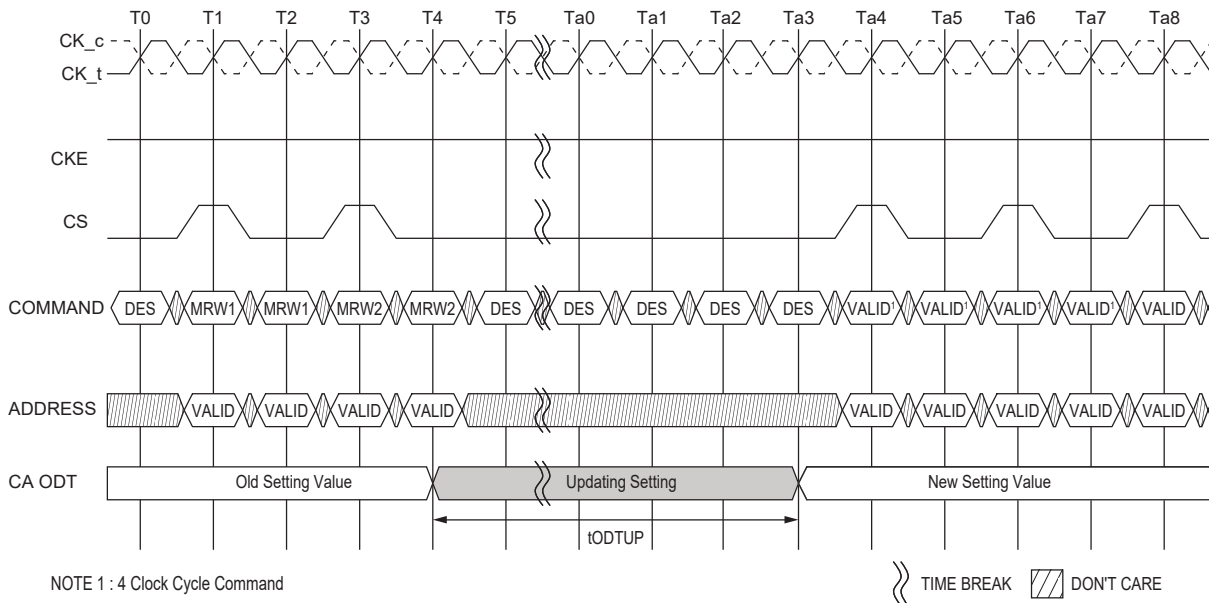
T0 T1 T2 T3 T4 T5 Ta0 Ta1 Ta2 Ta3 Ta4 Ta5 Ta6 Ta7 Ta8

CK_c
CK_t

CKE

CS

COMMAND DES MRW1 MRW1 MRW2 MRW2 DES DES DES DES DES VALID$^1$ VALID$^1$ VALID$^1$ VALID$^1$ VALID

ADDRESS VALID VALID VALID VALID VALID VALID VALID VALID VALID

CA ODT Old Setting Value Updating Setting New Setting Value

tODTUP

NOTE 1 : 4 Clock Cycle Command

TIME BREAK DON'T CARE